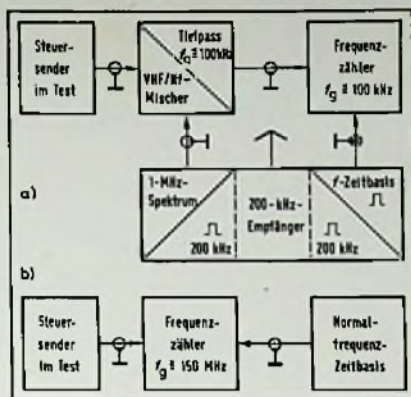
Steuersender im Test

Tiefpass $f_g \triangleq 100 kHz$

VHF/KF-Mischer

Frequenzzähler $f_g \triangleq 100 kHz$

a)

1-MHz-Spektrum

200 kHz

200-kHz-Empfänger

f-Zeitbasis

200 kHz

b)

Steuersender im Test

Frequenzzähler $f_g \triangleq 150 MHz$

Normalfrequenz-Zeitbasis